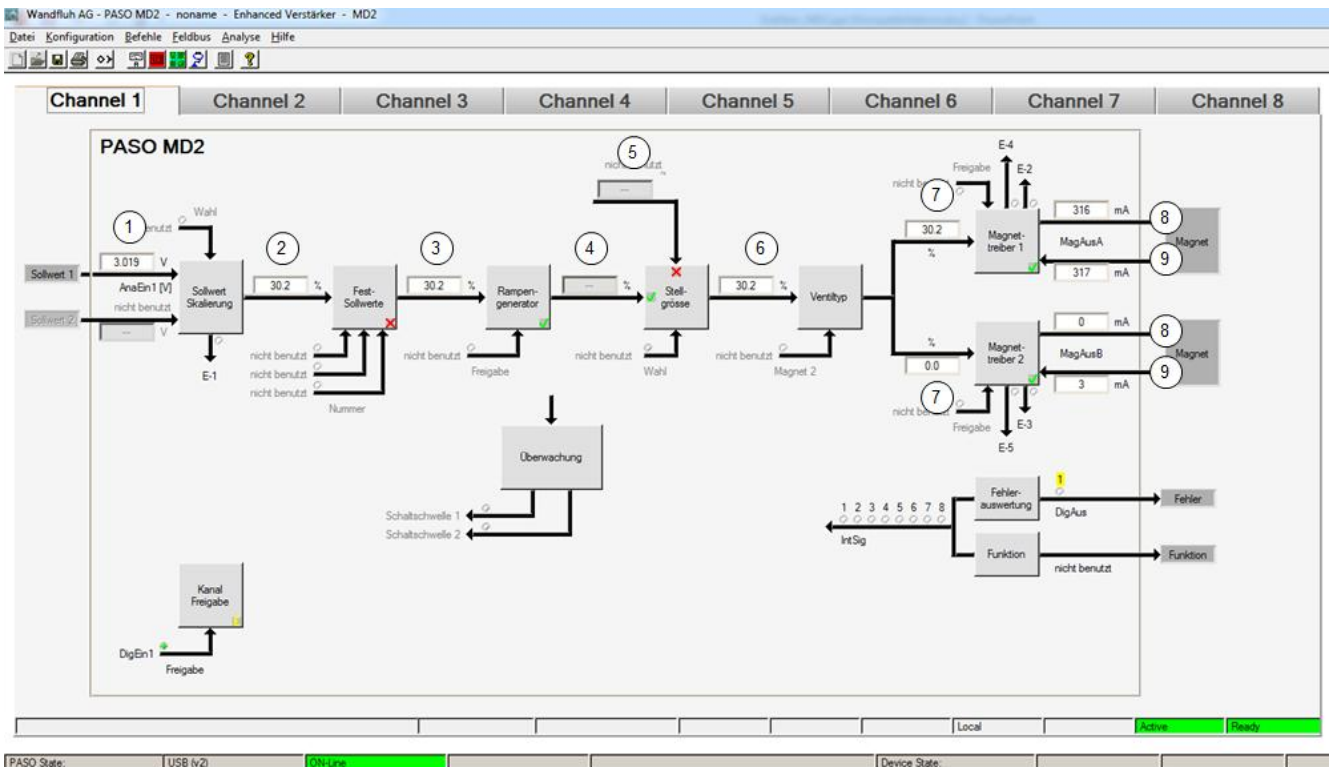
Wandfluh AG - PASO MD2 - noname - Enhanced Verstärker - MD2

Datei Konfiguration Befehle Feldbus Analyse Hilfe

| Channel 1 | Channel 2 | Channel 3 | Channel 4 | Channel 5 | Channel 6 | Channel 7 | Channel 8 |
|---|---|---|---|---|---|---|---|

PASO MD2

1
Wahl
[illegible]enutzt
Sollwert 1
3.019 V
AnaEin1 [V]
nicht benutzt
Sollwert 2
--- V
Sollwert Skalierung
E-1

2
30.2 %
Fest-Sollwerte
nicht benutzt
nicht benutzt
nicht benutzt
Nummer

3
30.2 %
Rampen-generator
nicht benutzt
Freigabe

4
--- %

5
nicht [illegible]utzt %
---
Stell-grösse
nicht benutzt
Wahl

6
30.2 %
Ventiltyp
nicht benutzt
Magnet 2

Überwachung
Schaltschwelle 1
Schaltschwelle 2

E-4
Freigabe
E-2
nicht be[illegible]
7
30.2
%
Magnet-treiber 1
316 mA
8
MagAusA
9
317 mA
Magnet

%
0.0
Magnet-treiber 2
0 mA
8
MagAusB
9
3 mA
Magnet
7
nicht be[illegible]
Freigabe
E-3
E-5

1
Fehler-auswertung
DigAus
Fehler
1 2 3 4 5 6 7 8
IntSig
Funktion
nicht benutzt
Funktion

Kanal Freigabe
DigEin1
Freigabe

Local
Active
Ready

PASO State:
USB (v2)
ON-Line
Device State: